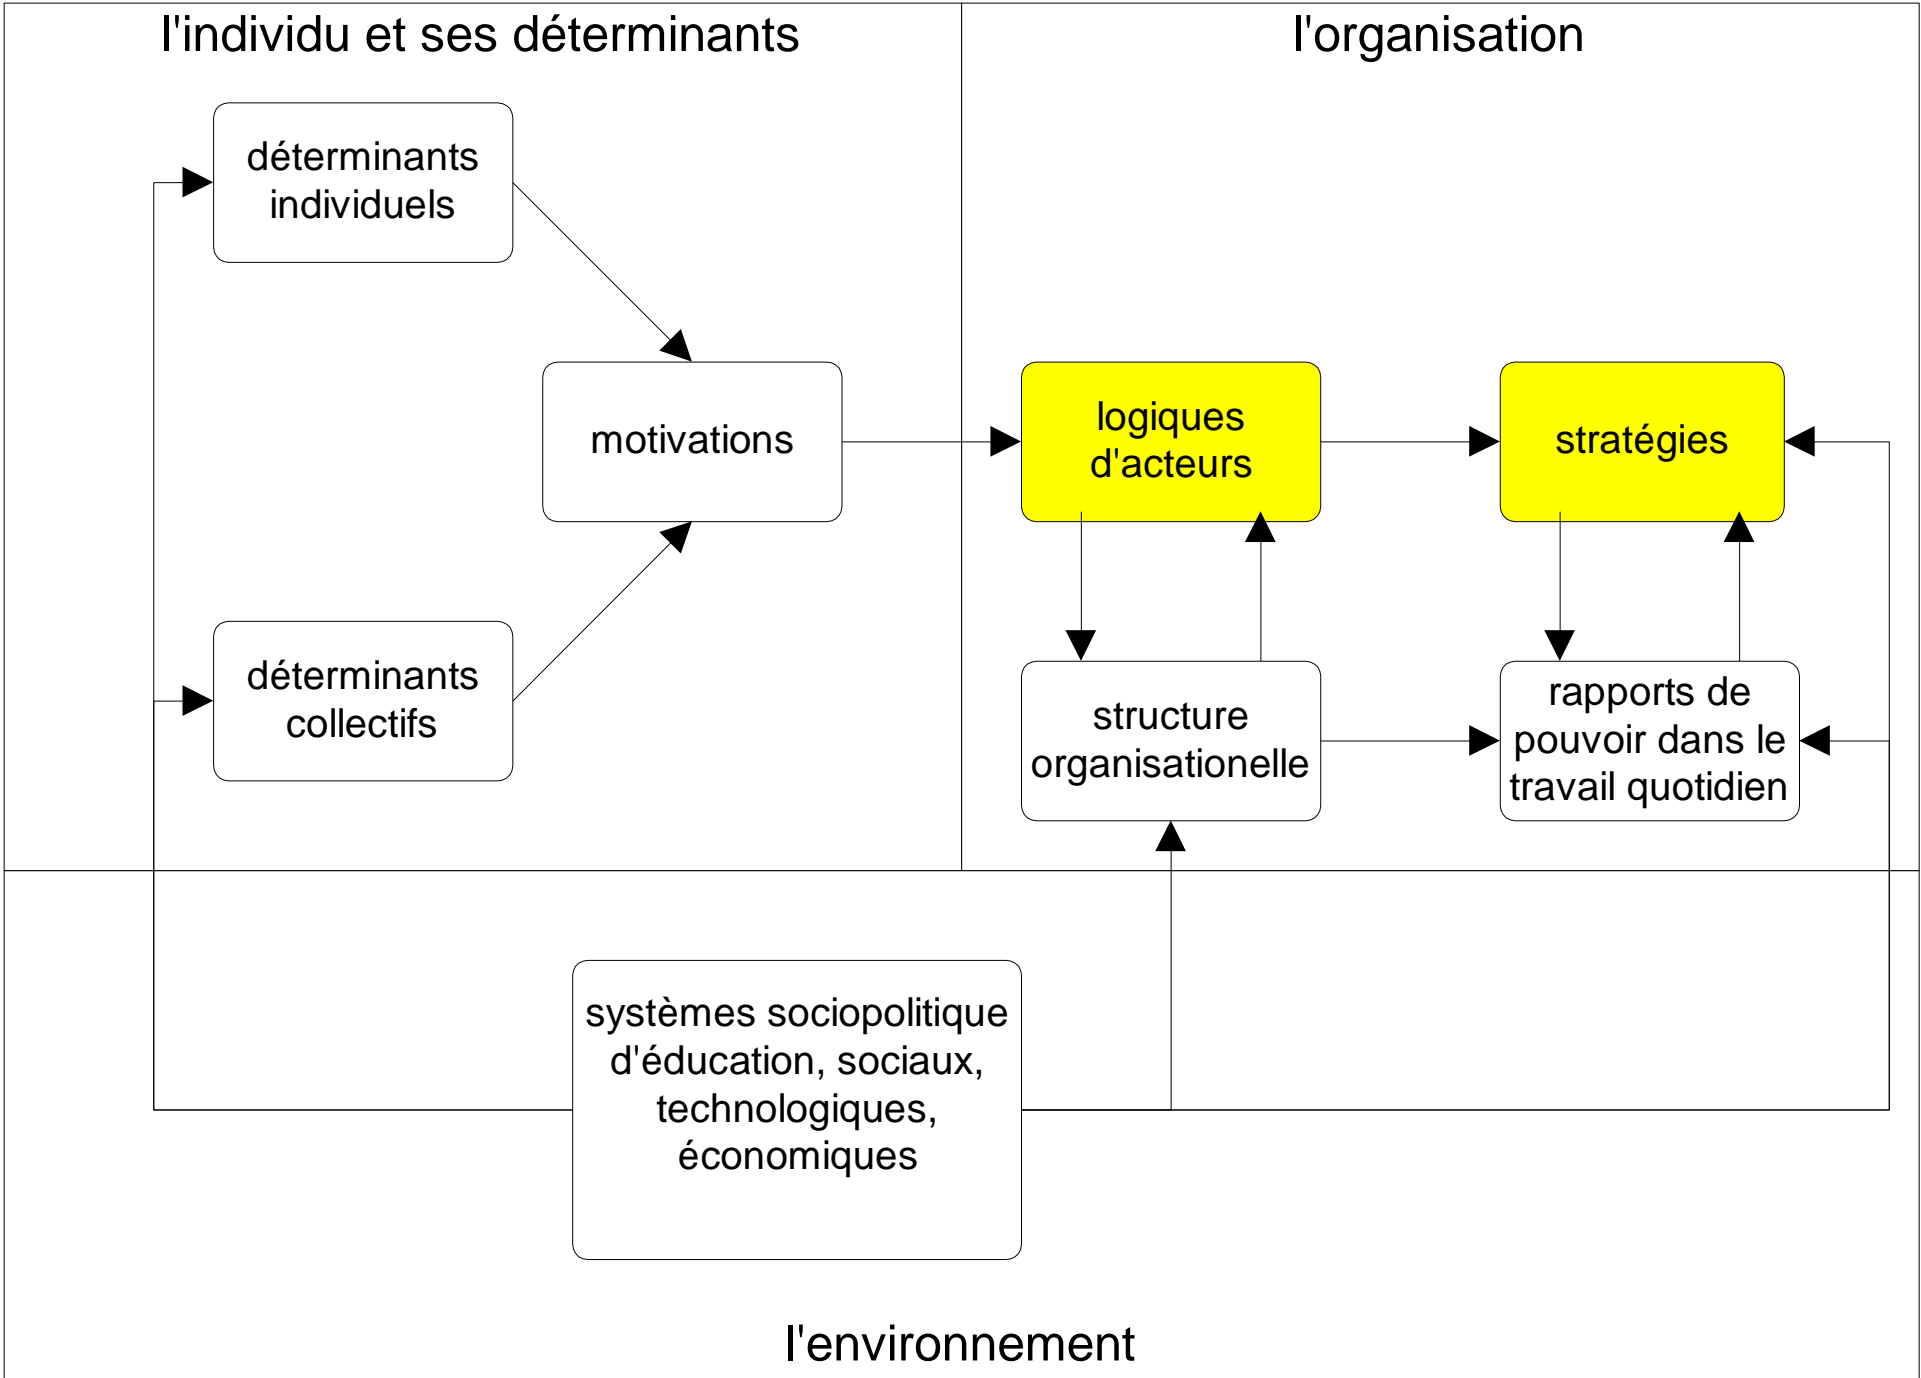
l'individu et ses déterminants

l'organisation

déterminants individuels

motivations

déterminants collectifs

logiques d'acteurs

stratégies

structure organisationelle

rapports de pouvoir dans le travail quotidien

systèmes sociopolitique d'éducation, sociaux, technologiques, économiques

l'environnement